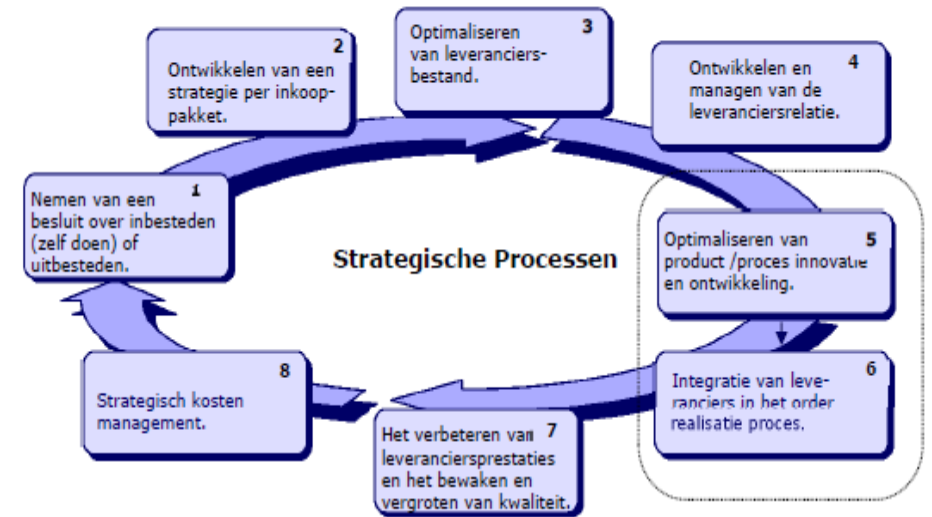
Optimaliseren van leveranciersbestand. 3

2 Ontwikkelen van een strategie per inkooppakket.

Ontwikkelen en managen van de leveranciersrelatie. 4

Nemen van een besluit over inbesteden (zelf doen) of uitbesteden. 1

Strategische Processen

Optimaliseren van product /proces innovatie en ontwikkeling. 5

Integratie van leveranciers in het order realisatie proces. 6

Strategisch kosten management. 8

Het verbeteren van leveranciersprestaties en het bewaken en vergroten van kwaliteit. 7